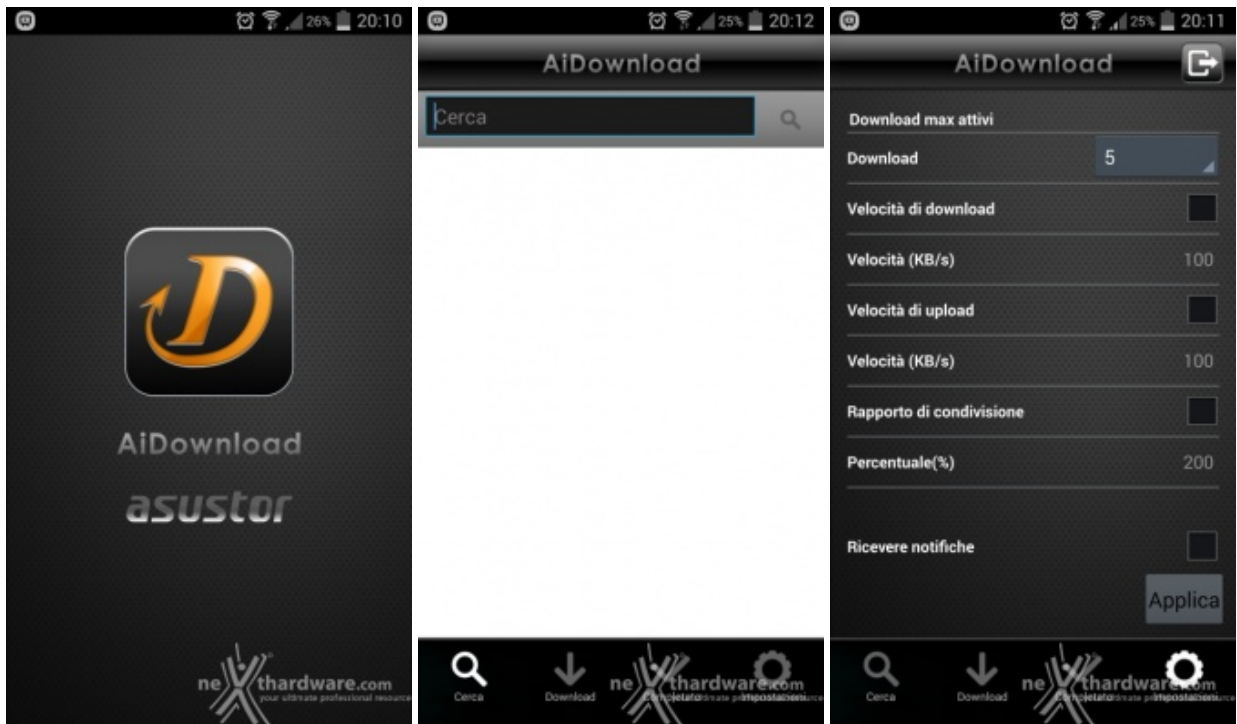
26% 20:10

AiDownload
asustor

nexthardware.com
your ultimate professional resource

25% 20:12

AiDownload

Cerca

Cerca
Download
Completato
Impostazioni

nexthardware.com
your ultimate professional resource

25% 20:11

AiDownload

Download max attivi
Download 5
Velocità di download
Velocità (KB/s) 100
Velocità di upload
Velocità (KB/s) 100
Rapporto di condivisione
Percentuale(%) 200
Ricevere notifiche
Applica

Cerca
Download
Completato
Impostazioni

nexthardware.com
your ultimate professional resource